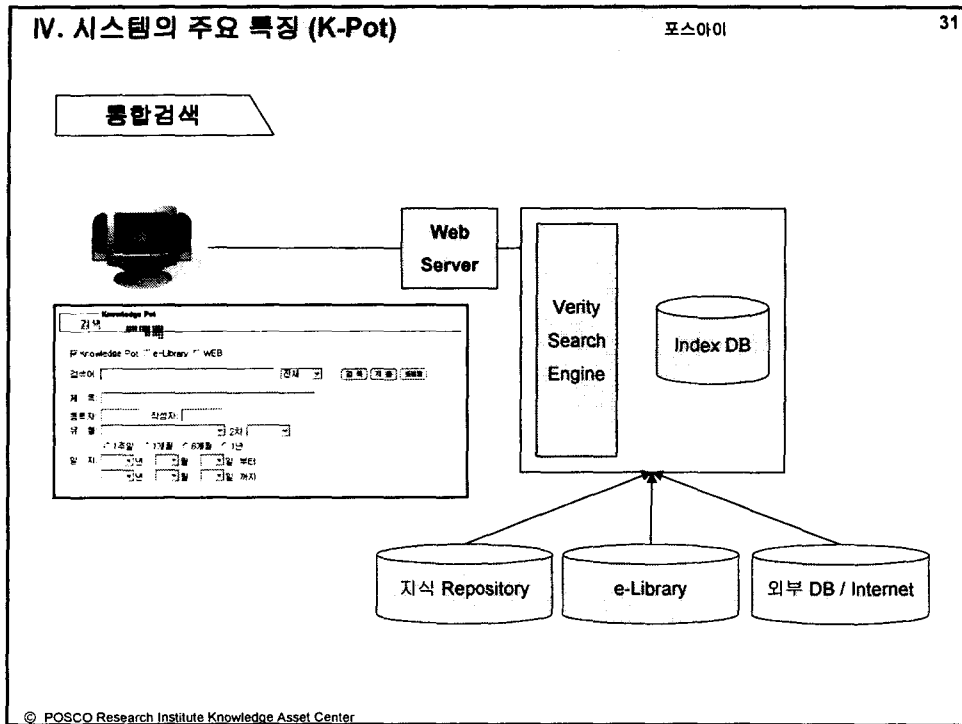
Ⅳ. 시스템의 주요 특징 (K-Pot)

포스아이

31

통합검색

Web Server

Verity Search Engine

Index DB

Knowledge Pot

검색

Knowledge Pot e-Library WEB

검색어

전체

검색 재검 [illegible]

제 목

등록자

작성자

유 형

2차

1주일 1개월 6개월 1년

일 자

년 월 일 부터

년 월 일 까지

지식 Repository

e-Library

외부 DB / Internet

© POSCO Research Institute Knowledge Asset Center